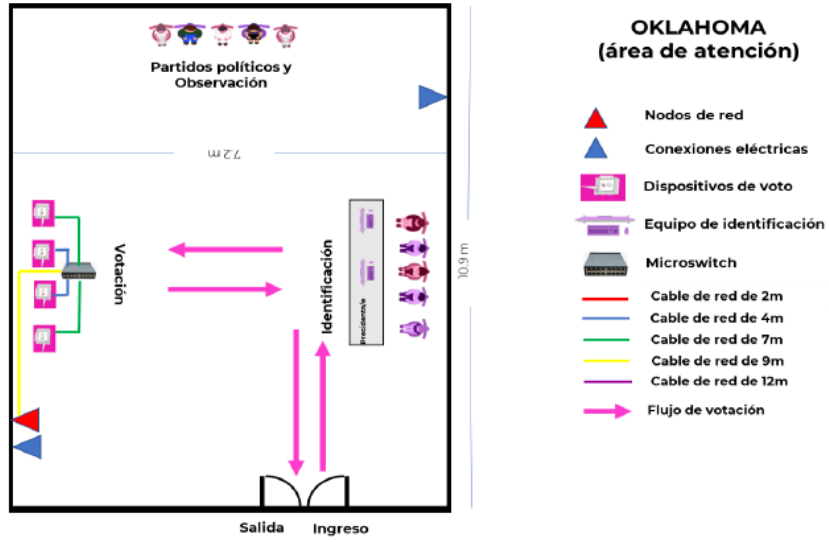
Partidos políticos y Observación

7.2 m

Votación

Identificación

Presidente/a

10.9 m

Salida

Ingreso

OKLAHOMA
(área de atención)

Nodos de red

Conexiones eléctricas

Dispositivos de voto

Equipo de identificación

Microswitch

Cable de red de 2m

Cable de red de 4m

Cable de red de 7m

Cable de red de 9m

Cable de red de 12m

Flujo de votación